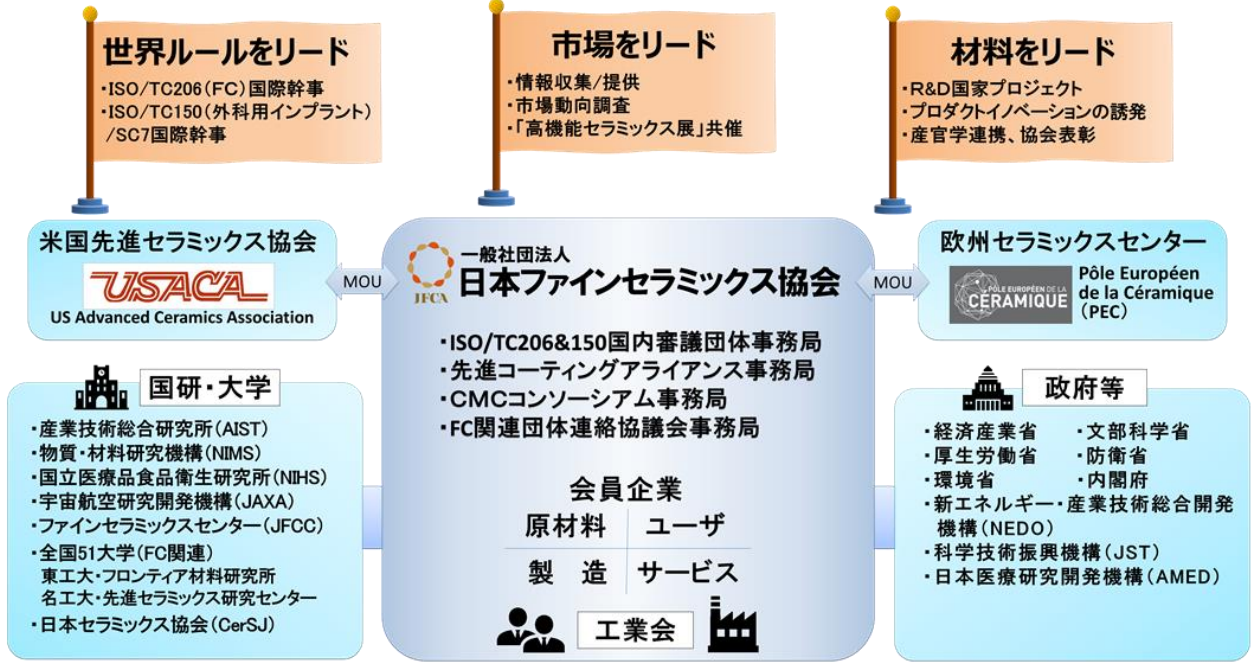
世界ルールをリード
・ISO/TC206(FC)国際幹事
・ISO/TC150(外科用インプラント)/SC7国際幹事

市場をリード
・情報収集/提供
・市場動向調査
・「高機能セラミックス展」共催

材料をリード
・R&D国家プロジェクト
・プロダクトイノベーションの誘発
・産官学連携、協会表彰

米国先進セラミックス協会
USACA
US Advanced Ceramics Association

MOU

JFCA
一般社団法人
日本ファインセラミックス協会

MOU

欧州セラミックスセンター
PÔLE EUROPÉEN DE LA CÉRAMIQUE
Pôle Européen de la Céramique (PEC)

・ISO/TC206&150国内審議団体事務局
・先進コーティングアライアンス事務局
・CMCコンソーシアム事務局
・FC関連団体連絡協議会事務局

国研・大学
・産業技術総合研究所(AIST)
・物質・材料研究機構(NIMS)
・国立医薬品食品衛生研究所(NIHS)
・宇宙航空研究開発機構(JAXA)
・ファインセラミックスセンター(JFCC)
・全国51大学(FC関連)
東工大・フロンティア材料研究所
名工大・先進セラミックス研究センター
・日本セラミックス協会(CerSJ)

会員企業
| 原材料 | ユーザ |
|---|---|
| 製造 | サービス |

工業会

政府等
・経済産業省　・文部科学省
・厚生労働省　・防衛省
・環境省　・内閣府
・新エネルギー・産業技術総合開発機構(NEDO)
・科学技術振興機構(JST)
・日本医療研究開発機構(AMED)